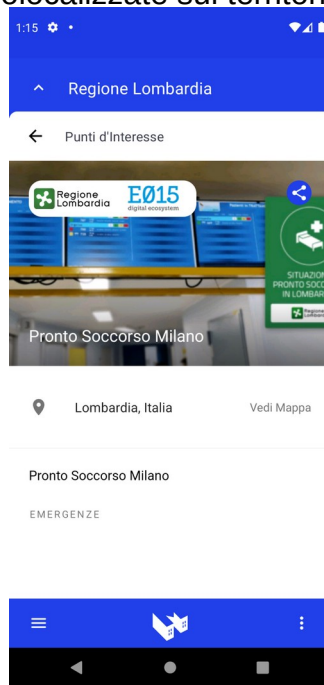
1:15

Regione Lombardia

Punti d'Interesse

Regione Lombardia

EØ15
digital ecosystem

SITUAZIONE
PRONTO SOCC
IN LOMBAR

Regione Lombardia

Pronto Soccorso Milano

Lombardia, Italia

Vedi Mappa

Pronto Soccorso Milano

EMERGENZE